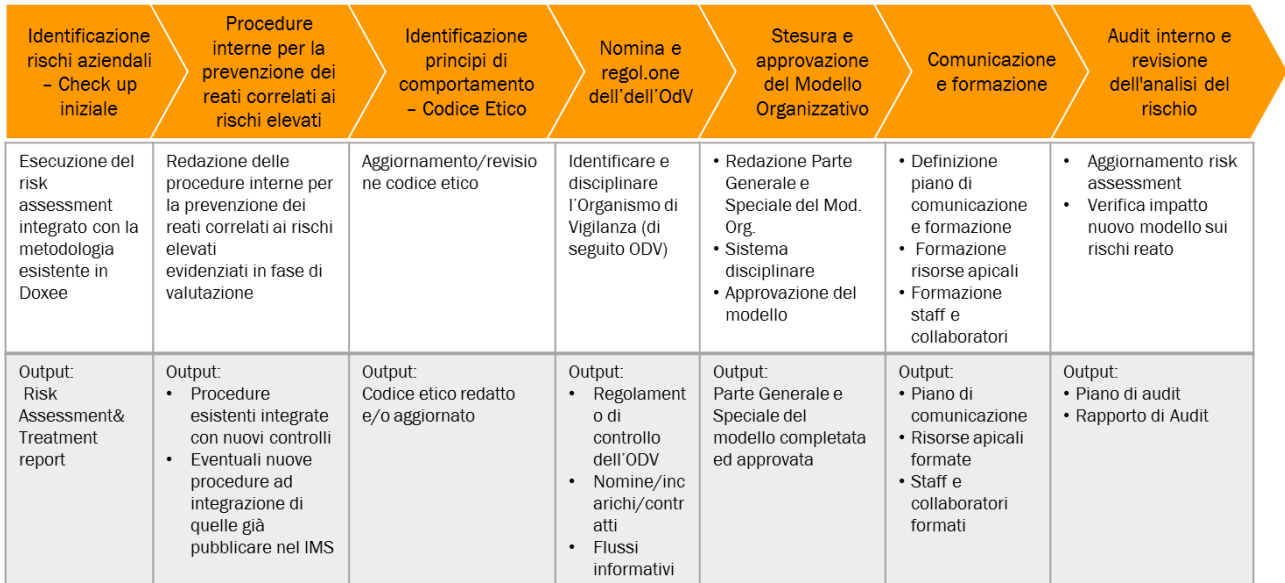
| Identificazione rischi aziendali – Check up iniziale | Procedure interne per la prevenzione dei reati correlati ai rischi elevati | Identificazione principi di comportamento – Codice Etico | Nomina e regol.one dell'dell'OdV | Stesura e approvazione del Modello Organizzativo | Comunicazione e formazione | Audit interno e revisione dell'analisi del rischio |
|---|---|---|---|---|---|---|
| Esecuzione del risk assessment integrato con la metodologia esistente in Doxee | Redazione delle procedure interne per la prevenzione dei reati correlati ai rischi elevati evidenziati in fase di valutazione | Aggiornamento/revisione codice etico | Identificare e disciplinare l'Organismo di Vigilanza (di seguito ODV) | • Redazione Parte Generale e Speciale del Mod. Org. • Sistema disciplinare • Approvazione del modello | • Definizione piano di comunicazione e formazione • Formazione risorse apicali • Formazione staff e collaboratori | • Aggiornamento risk assessment • Verifica impatto nuovo modello sui rischi reato |
| Output: Risk Assessment& Treatment report | Output: • Procedure esistenti integrate con nuovi controlli • Eventuali nuove procedure ad integrazione di quelle già pubblicare nel IMS | Output: Codice etico redatto e/o aggiornato | Output: • Regolamento di controllo dell'ODV • Nomine/incarichi/contratti • Flussi informativi | Output: Parte Generale e Speciale del modello completata ed approvata | Output: • Piano di comunicazione • Risorse apicali formate • Staff e collaboratori formati | Output: • Piano di audit • Rapporto di Audit |